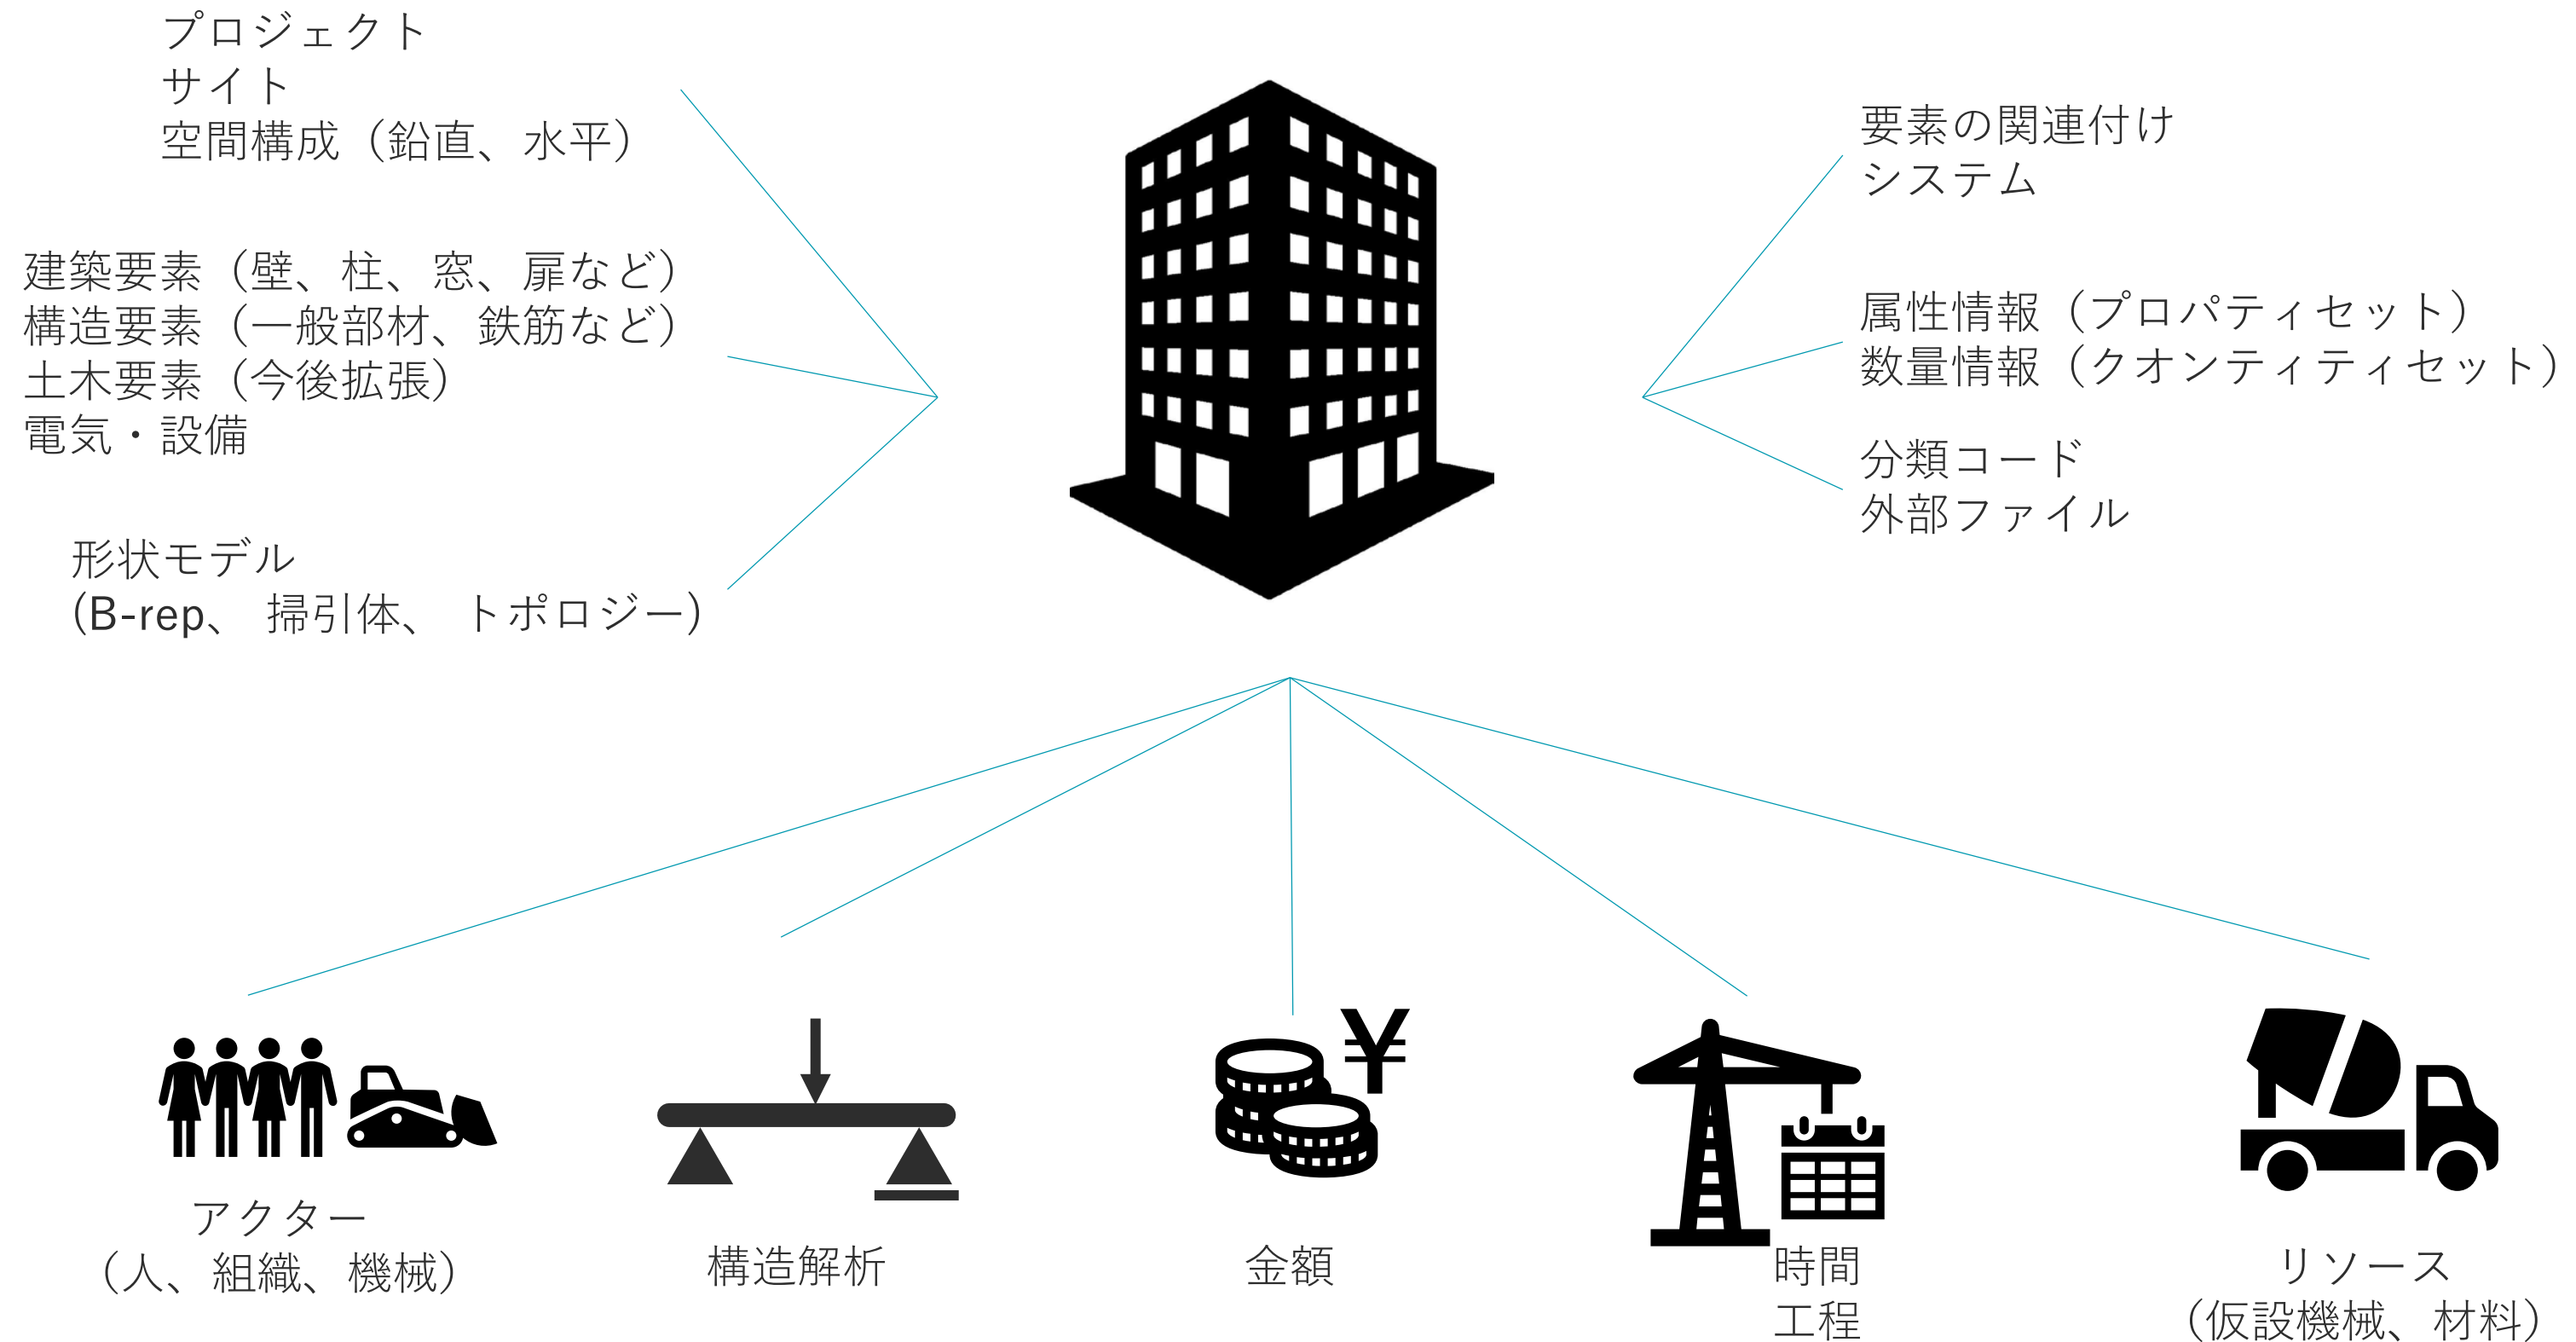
プロジェクト
サイト
空間構成（鉛直、水平）

建築要素（壁、柱、窓、扉など）
構造要素（一般部材、鉄筋など）
土木要素（今後拡張）
電気・設備

形状モデル
(B-rep、 掃引体、 トポロジー)

要素の関連付け
システム

属性情報（プロパティセット）
数量情報（クオンティティセット）

分類コード
外部ファイル

¥

アクター
（人、組織、機械）

構造解析

金額

時間
工程

リソース
（仮設機械、材料）